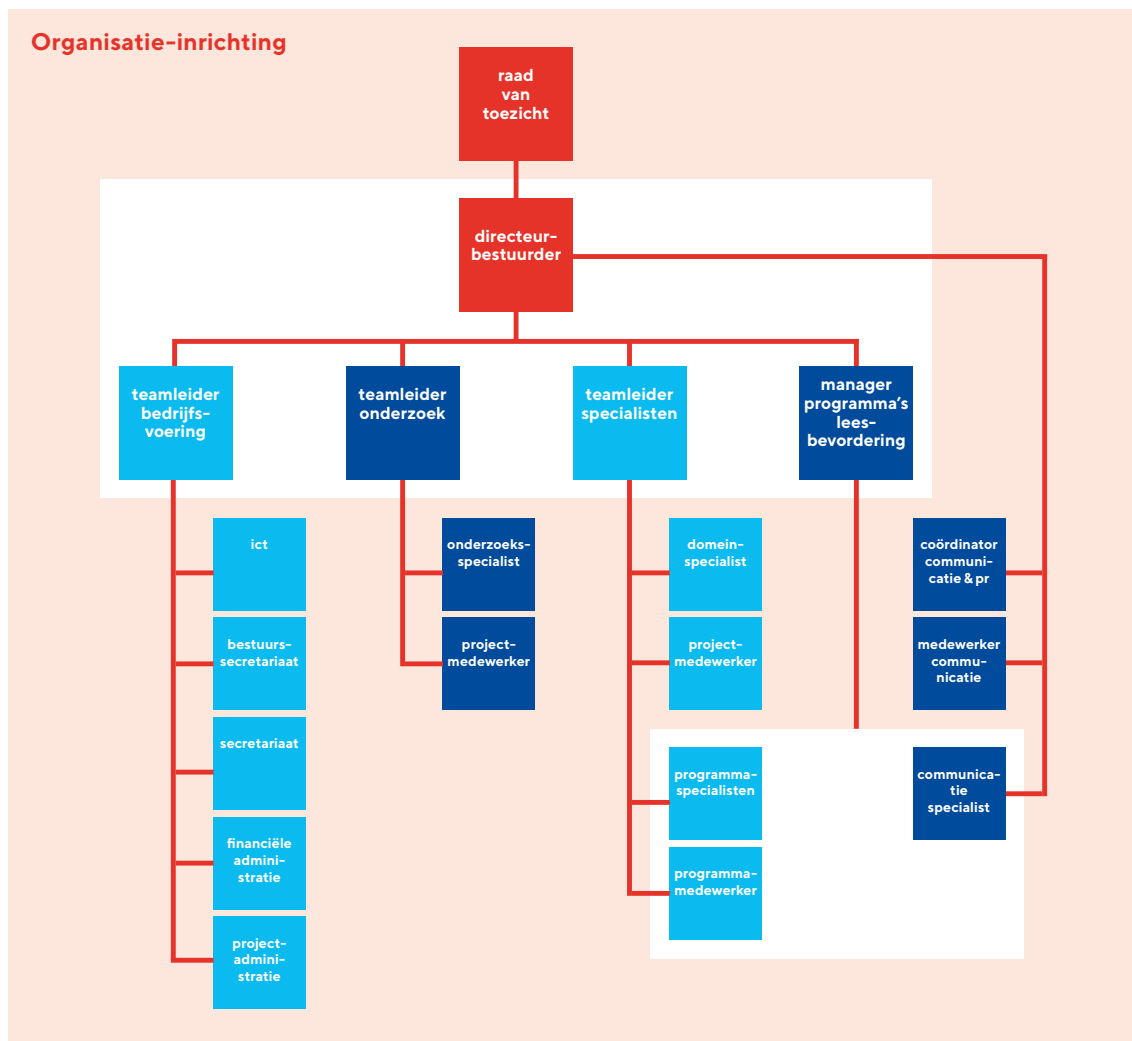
Organisatie-inrichting

raad van toezicht

directeur-bestuurder

teamleider bedrijfsvoering

teamleider onderzoek

teamleider specialisten

manager programma's leesbevordering

ict

bestuurssecretariaat

secretariaat

financiële administratie

projectadministratie

onderzoeksspecialist

projectmedewerker

domeinspecialist

projectmedewerker

programmaspecialisten

programmamedewerker

coördinator communicatie & pr

medewerker communicatie

communicatie specialist